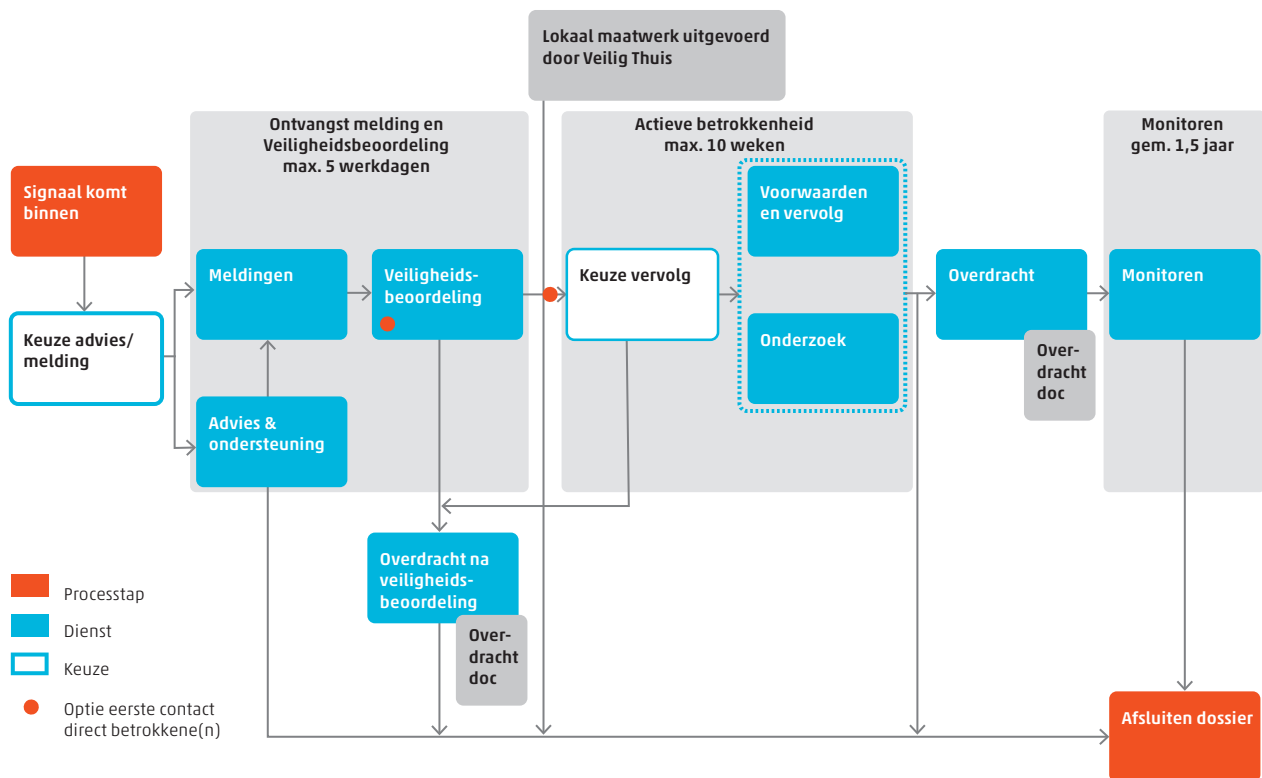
Lokaal maatwerk uitgevoerd door Veilig Thuis

Ontvangst melding en Veiligheidsbeoordeling max. 5 werkdagen

Actieve betrokkenheid max. 10 weken

Monitoren gem. 1,5 jaar

Signaal komt binnen

Keuze advies/ melding

Meldingen

Veiligheids- beoordeling

Advies & ondersteuning

Keuze vervolg

Voorwaarden en vervolg

Onderzoek

Overdracht

Over- dracht doc

Monitoren

Overdracht na veiligheids- beoordeling

Over- dracht doc

Afsluiten dossier

Processtap

Dienst

Keuze

Optie eerste contact direct betrokkene(n)